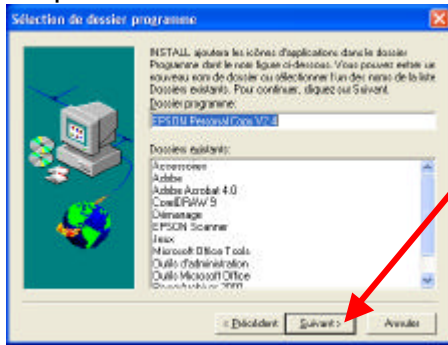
Sélection de dossier programme

INSTALL ajoutera les icônes d'applications dans le dossier Programme dont le nom figure ci-dessous. Vous pouvez entrer un nouveau nom de dossier ou sélectionner l'un des noms de la liste Dossiers existants. Pour continuer, cliquez sur Suivant.

Dossier programme:

EPSON Personal Copy V2.4

Dossiers existants:

Accessoires
Adobe
Adobe Acrobat 4.0
CorelDRAW 9
Démarrage
EPSON Scanner
Jeux
Microsoft Office Tools
Outils d'administration
Outils Microsoft Office
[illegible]

< Précédent
Suivant >
Annuler